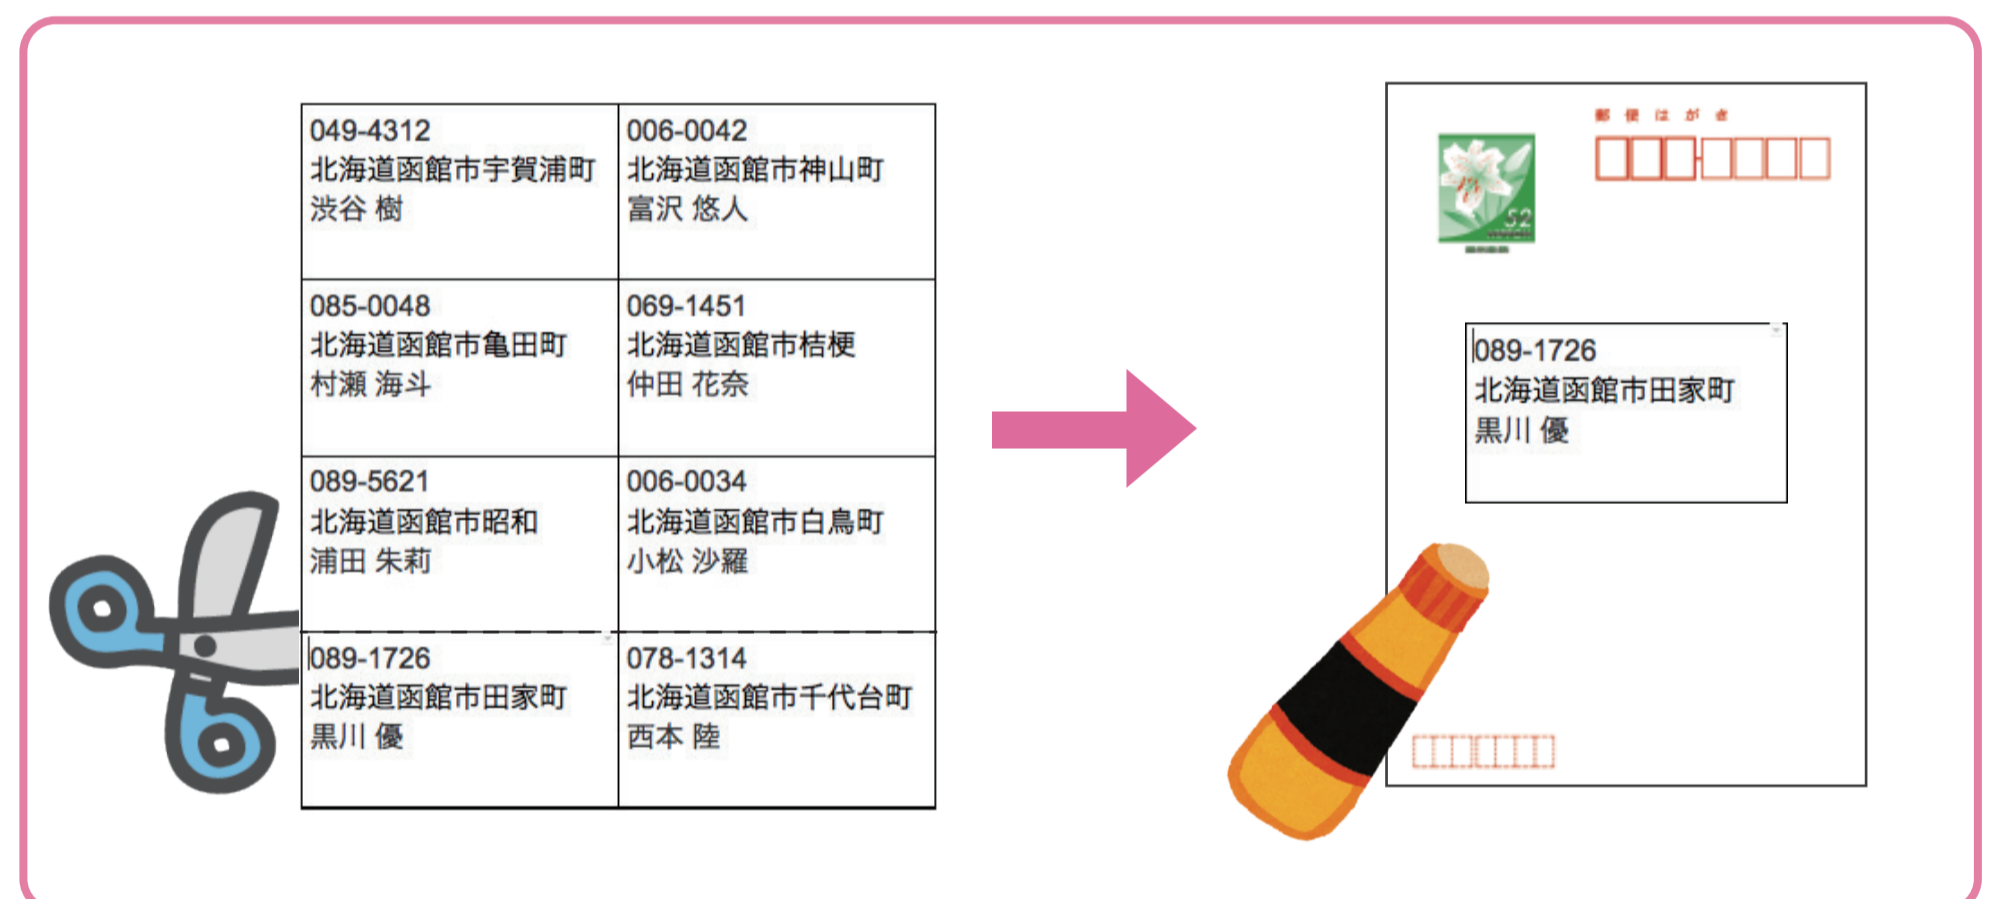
| 049-4312<br>北海道函館市宇賀浦町<br>渋谷 樹 | 006-0042<br>北海道函館市神山町<br>富沢 悠人 |
|---|---|
| 085-0048<br>北海道函館市亀田町<br>村瀬 海斗 | 069-1451<br>北海道函館市桔梗<br>仲田 花奈 |
| 089-5621<br>北海道函館市昭和<br>浦田 朱莉 | 006-0034<br>北海道函館市白鳥町<br>小松 沙羅 |
| 089-1726<br>北海道函館市田家町<br>黒川 優 | 078-1314<br>北海道函館市千代台町<br>西本 陸 |

郵便はがき

52

089-1726
北海道函館市田家町
黒川 優